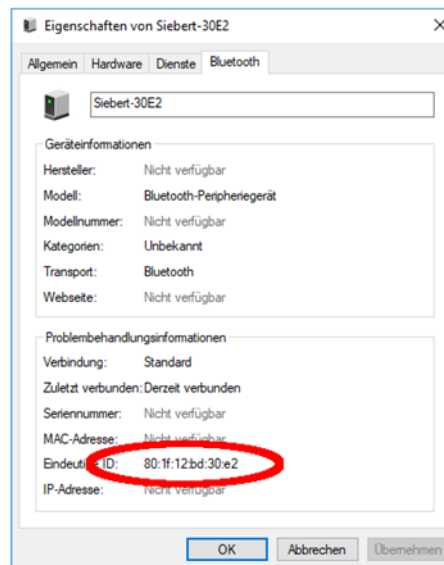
Eigenschaften von Siebert-30E2

Allgemein | Hardware | Dienste | Bluetooth

Siebert-30E2

Geräteinformationen

Hersteller: Nicht verfügbar

Modell: Bluetooth-Peripheriegerät

Modellnummer: Nicht verfügbar

Kategorien: Unbekannt

Transport: Bluetooth

Webseite: Nicht verfügbar

Problembehandlungsinformationen

Verbindung: Standard

Zuletzt verbunden: Derzeit verbunden

Seriennummer: Nicht verfügbar

MAC-Adresse: Nicht verfügbar

Eindeuti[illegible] ID: 80:1f:12:bd:30:e2

IP-Adresse: Nicht verfügbar

OK | Abbrechen | Übernehmen